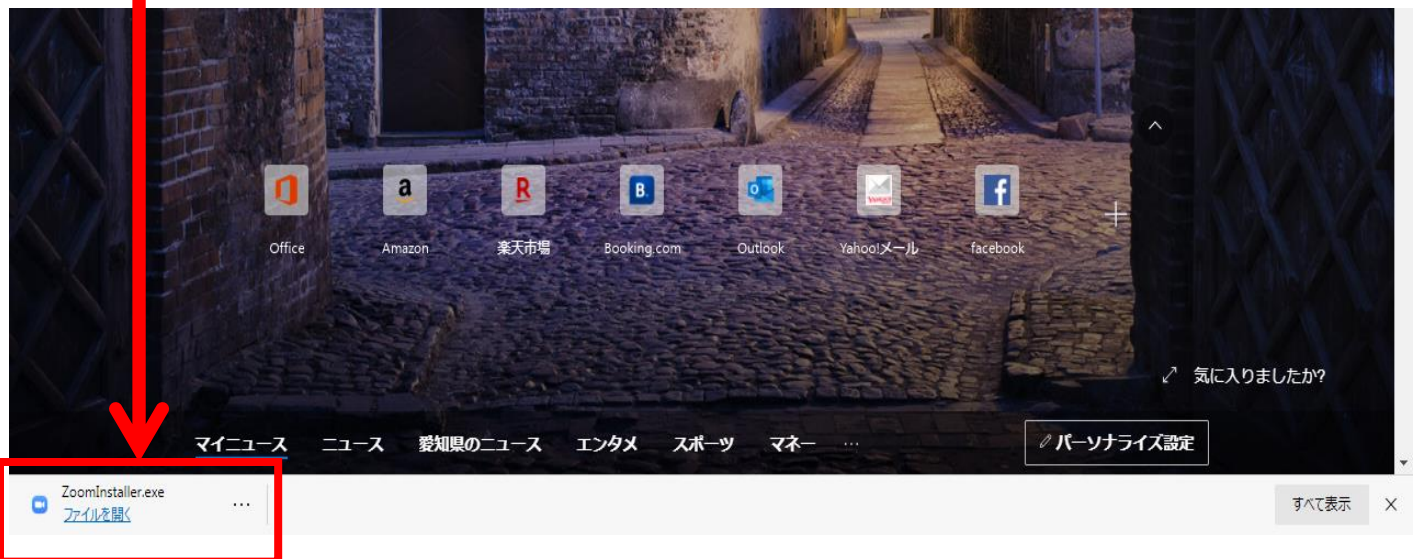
Office

Amazon

楽天市場

Booking.com

Outlook

Yahoo!メール

facebook

気に入りましたか?

マイニュース ニュース 愛知県のニュース エンタメ スポーツ マネー …

パーソナライズ設定

ZoomInstaller.exe
ファイルを開く

…

すべて表示

X